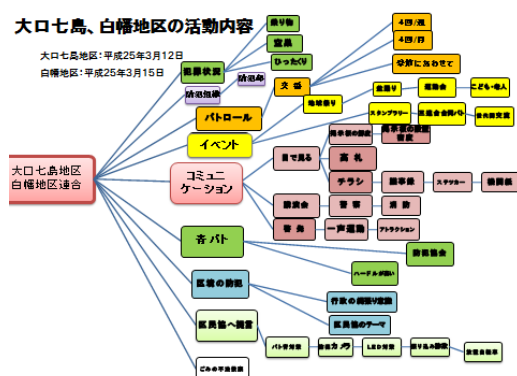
大口七島、白幡地区の活動内容

大口七島地区：平成25年3月12日
白幡地区：平成25年3月15日

大口七島地区
白幡地区連合

乗り物
罪悪
ひったくり
防犯状況
防犯組織
防犯灯
パトロール
イベント
コミュニケーション
4回/週
4回/月
学校にあわせて
文 協
地域祭り
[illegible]
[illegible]
こども・老人
スタンプラリー
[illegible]
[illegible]
目で見る
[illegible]
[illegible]
高 札
チラシ
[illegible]
ステッカー
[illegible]
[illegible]
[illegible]
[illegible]
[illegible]
一声運動
アトラクション
青パト
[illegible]
ハードル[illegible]
区役の防犯
行政の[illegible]
区民協へ調査
区民協のテーマ
パト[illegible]
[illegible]
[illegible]
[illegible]
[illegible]
ごみの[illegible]